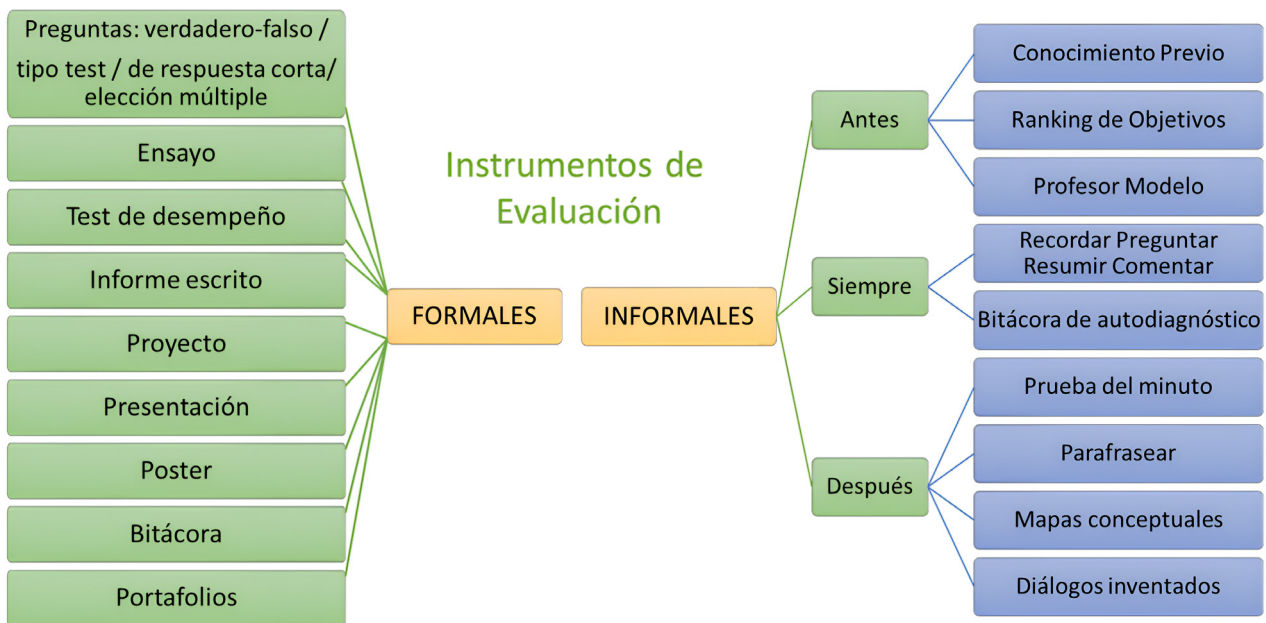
Instrumentos de Evaluación

FORMALES

Preguntas: verdadero-falso / tipo test / de respuesta corta/ elección múltiple

Ensayo

Test de desempeño

Informe escrito

Proyecto

Presentación

Poster

Bitácora

Portafolios

INFORMALES

Antes

Conocimiento Previo

Ranking de Objetivos

Profesor Modelo

Siempre

Recordar Preguntar Resumir Comentar

Bitácora de autodiagnóstico

Después

Prueba del minuto

Parafrasear

Mapas conceptuales

Diálogos inventados